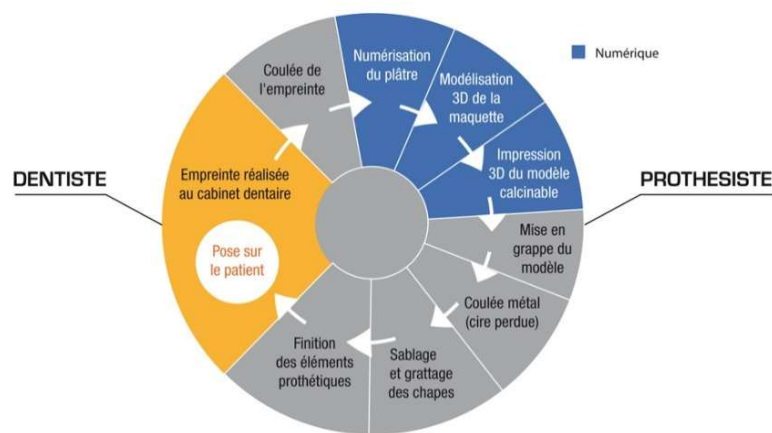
Numérique

DENTISTE

PROTHESISTE

Empreinte réalisée au cabinet dentaire

Coulée de l'empreinte

Numérisation du plâtre

Modélisation 3D de la maquette

Impression 3D du modèle calcinable

Mise en grappe du modèle

Coulée métal (cire perdue)

Sablage et grattage des chapes

Finition des éléments prothétiques

Pose sur le patient